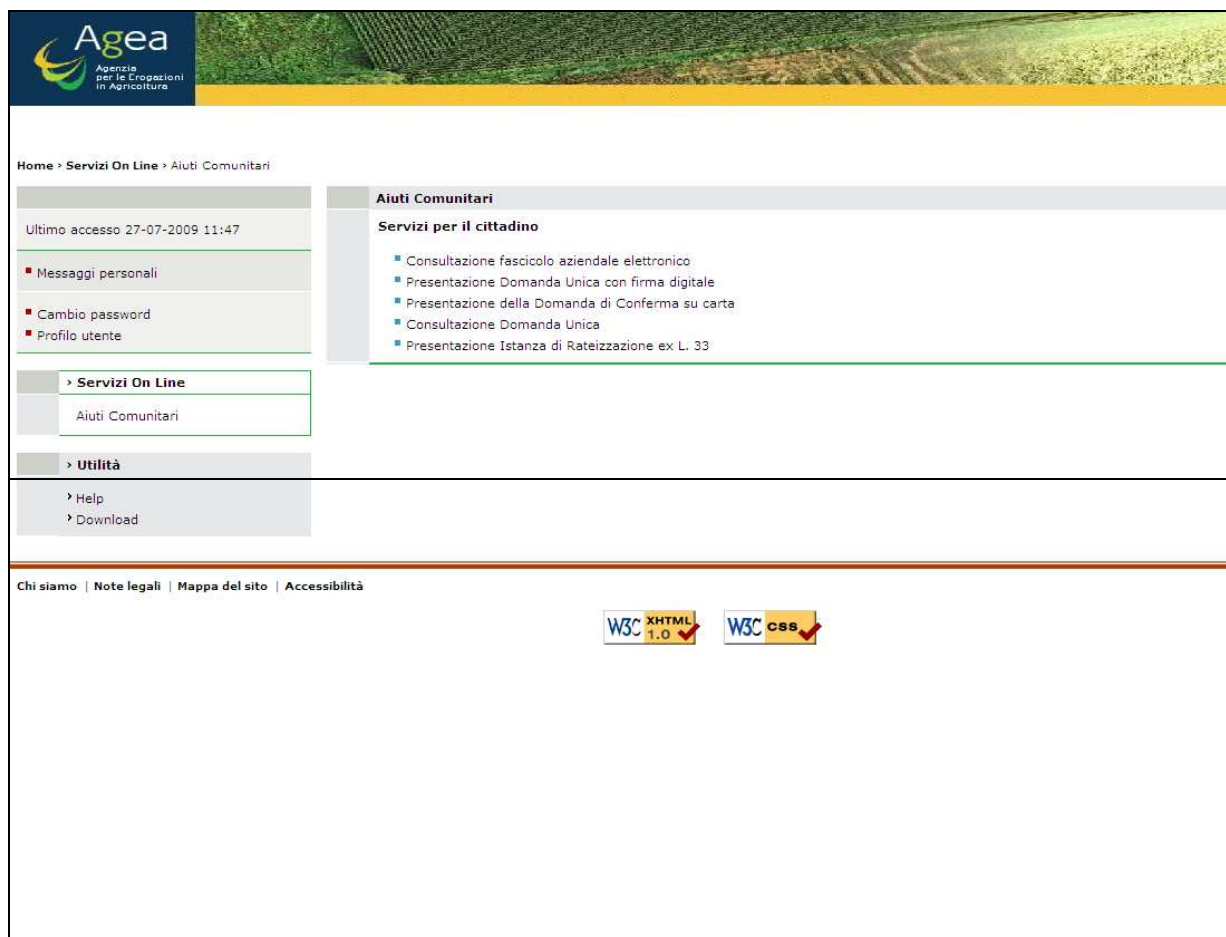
Agea
Agenzia per le Erogazioni in Agricoltura

Home › Servizi On Line › Aiuti Comunitari

Ultimo accesso 27-07-2009 11:47

Messaggi personali

Cambio password
Profilo utente

› Servizi On Line
Aiuti Comunitari

› Utilità
› Help
› Download

Aiuti Comunitari
Servizi per il cittadino
Consultazione fascicolo aziendale elettronico
Presentazione Domanda Unica con firma digitale
Presentazione della Domanda di Conferma su carta
Consultazione Domanda Unica
Presentazione Istanza di Rateizzazione ex L. 33

Chi siamo | Note legali | Mappa del sito | Accessibilità

W3C XHTML 1.0
W3C CSS